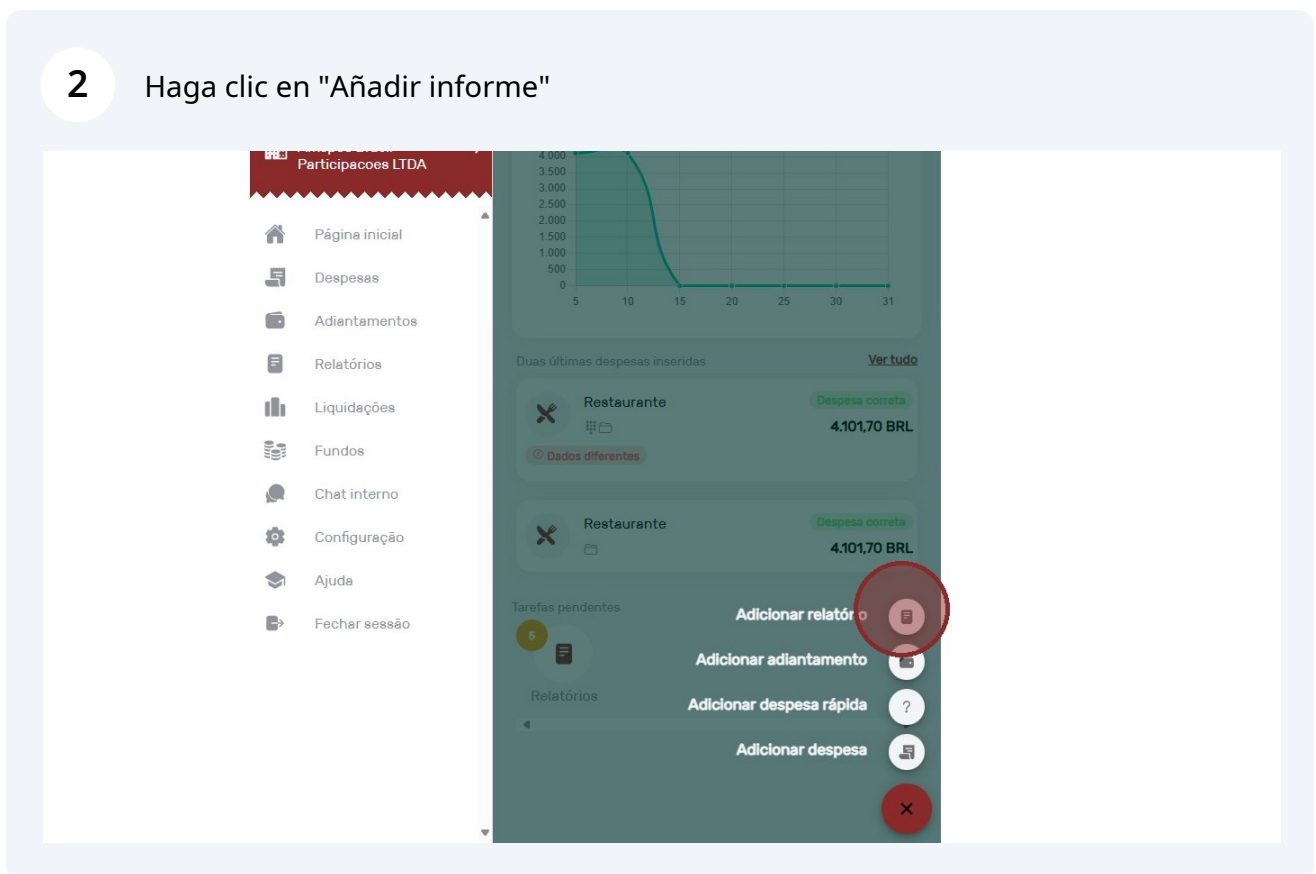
2 Haga clic en "Añadir informe"

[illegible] Participacoes LTDA

Página inicial
Despesas
Adiantamentos
Relatórios
Liquidações
Fundos
Chat interno
Configuração
Ajuda
Fechar sessão

4.000
3.500
3.000
2.500
2.000
1.500
1.000
500
0
5 10 15 20 25 30 31

Duas últimas despesas inseridas
Ver tudo

Restaurante
Despesa correta
4.101,70 BRL
Dados diferentes

Restaurante
Despesa correta
4.101,70 BRL

Tarefas pendentes
5
Relatórios

Adicionar relatório
Adicionar adiantamento
Adicionar despesa rápida
Adicionar despesa
×